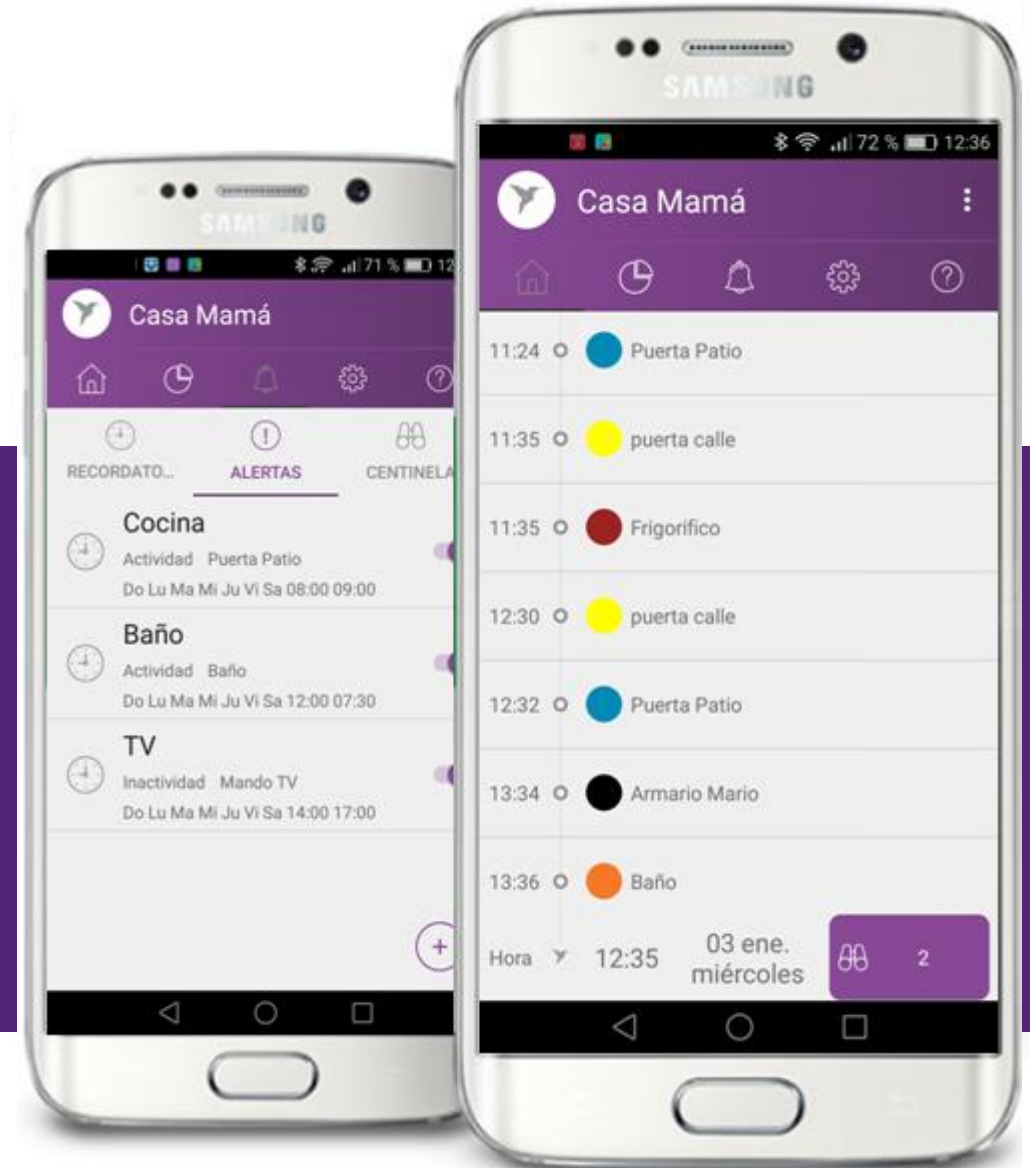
SAMSUNG

71 % 12

Casa Mamá

RECORDATO...
ALERTAS
CENTINELA

Cocina
Actividad Puerta Patio
Do Lu Ma Mi Ju Vi Sa 08:00 09:00

Baño
Actividad Baño
Do Lu Ma Mi Ju Vi Sa 12:00 07:30

TV
Inactividad Mando TV
Do Lu Ma Mi Ju Vi Sa 14:00 17:00

+

SAMSUNG

72 % 12:36

Casa Mamá

11:24 Puerta Patio
11:35 puerta calle
11:35 Frigorifico
12:30 puerta calle
12:32 Puerta Patio
13:34 Armario Mario
13:36 Baño

Hora 12:35 03 ene. miércoles 2